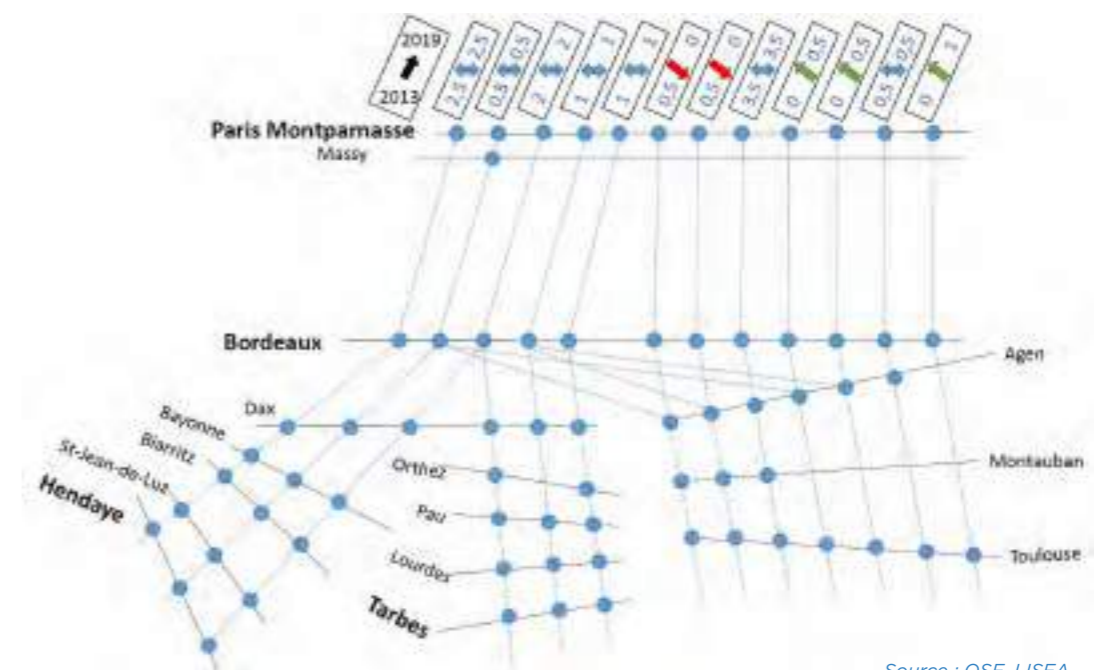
2019
2013

2,5 2,5
0,5 0,5
2 2
1 1
1 1
0,5 0
0,5 0
3,5 3,5
0 0,5
0 0,5
0,5 0,5
0 1

Paris Montparnasse
Massy

Bordeaux

Agen

Dax
Bayonne
Biarritz
St-Jean-de-Luz
Hendaye

Orthez
Pau
Lourdes
Tarbes

Montauban
Toulouse

Source : OSE, LISEA